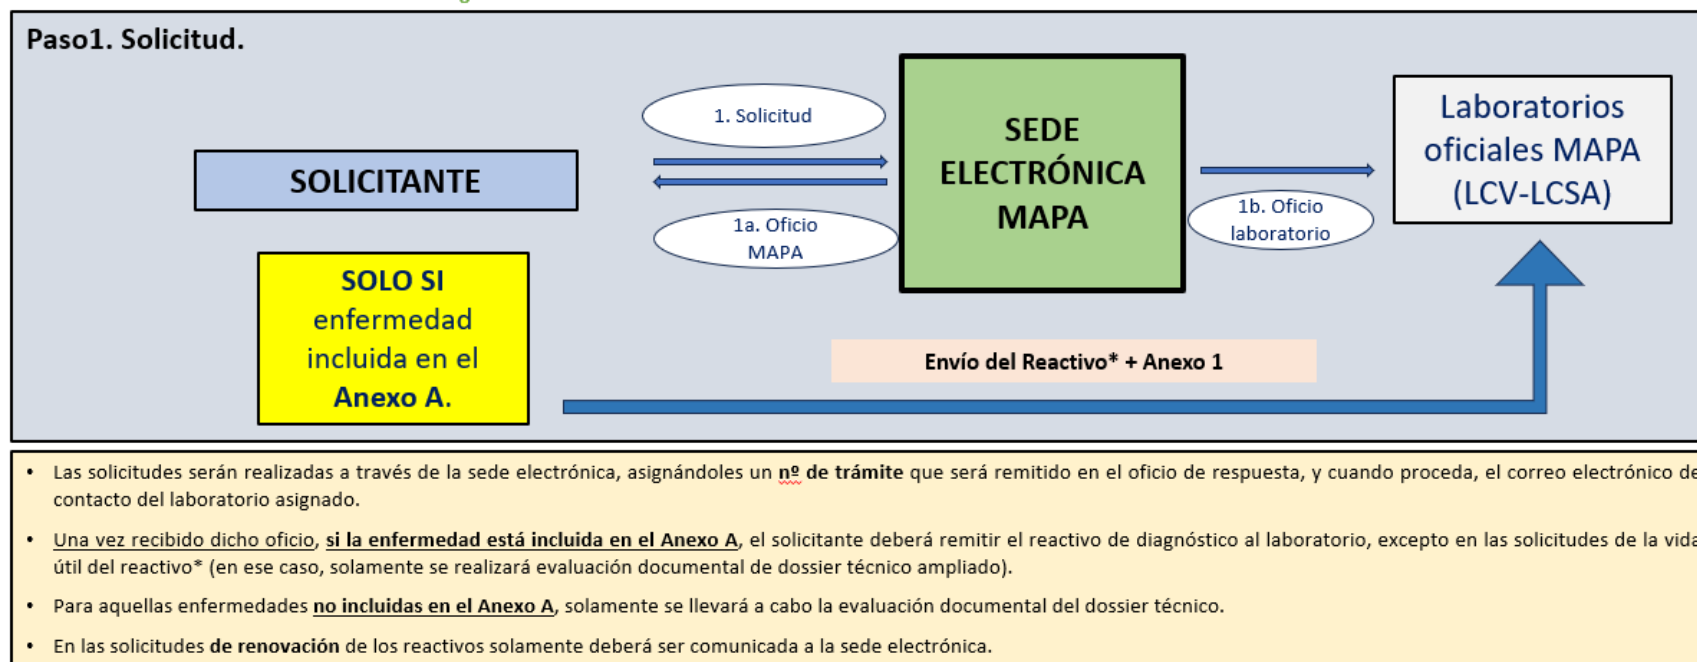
Paso1. Solicitud.

SOLICITANTE

1. Solicitud

1a. Oficio MAPA

SEDE ELECTRÓNICA MAPA

1b. Oficio laboratorio

Laboratorios oficiales MAPA (LCV-LCSA)

SOLO SI enfermedad incluida en el Anexo A.

Envío del Reactivo* + Anexo 1

• Las solicitudes serán realizadas a través de la sede electrónica, asignándoles un nº de trámite que será remitido en el oficio de respuesta, y cuando proceda, el correo electrónico de contacto del laboratorio asignado.

• Una vez recibido dicho oficio, si la enfermedad está incluida en el Anexo A, el solicitante deberá remitir el reactivo de diagnóstico al laboratorio, excepto en las solicitudes de la vida útil del reactivo* (en ese caso, solamente se realizará evaluación documental de dossier técnico ampliado).

• Para aquellas enfermedades no incluidas en el Anexo A, solamente se llevará a cabo la evaluación documental del dossier técnico.

• En las solicitudes de renovación de los reactivos solamente deberá ser comunicada a la sede electrónica.